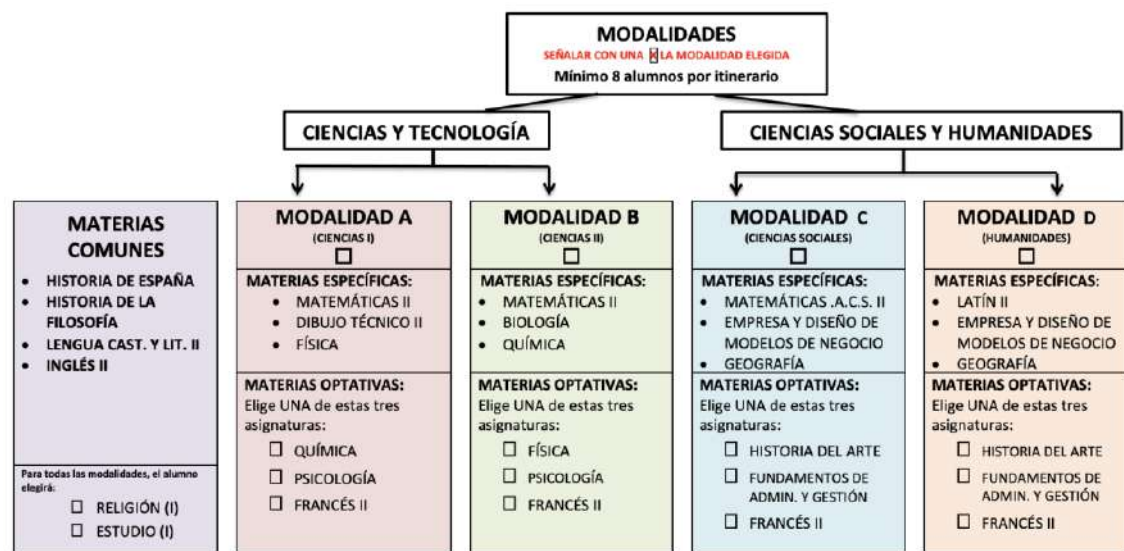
MODALIDADES
SEÑALAR CON UNA X LA MODALIDAD ELEGIDA
Mínimo 8 alumnos por itinerario

CIENCIAS Y TECNOLOGÍA

CIENCIAS SOCIALES Y HUMANIDADES

MATERIAS COMUNES
- HISTORIA DE ESPAÑA
- HISTORIA DE LA FILOSOFÍA
- LENGUA CAST. Y LIT. II
- INGLÉS II

Para todas las modalidades, el alumno elegirá:
☐ RELIGIÓN (I)
☐ ESTUDIO (I)

MODALIDAD A
(CIENCIAS I)
☐
MATERIAS ESPECÍFICAS:
- MATEMÁTICAS II
- DIBUJO TÉCNICO II
- FÍSICA
MATERIAS OPTATIVAS:
Elige UNA de estas tres asignaturas:
☐ QUÍMICA
☐ PSICOLOGÍA
☐ FRANCÉS II

MODALIDAD B
(CIENCIAS II)
☐
MATERIAS ESPECÍFICAS:
- MATEMÁTICAS II
- BIOLOGÍA
- QUÍMICA
MATERIAS OPTATIVAS:
Elige UNA de estas tres asignaturas:
☐ FÍSICA
☐ PSICOLOGÍA
☐ FRANCÉS II

MODALIDAD C
(CIENCIAS SOCIALES)
☐
MATERIAS ESPECÍFICAS:
- MATEMÁTICAS .A.C.S. II
- EMPRESA Y DISEÑO DE MODELOS DE NEGOCIO
- GEOGRAFÍA
MATERIAS OPTATIVAS:
Elige UNA de estas tres asignaturas:
☐ HISTORIA DEL ARTE
☐ FUNDAMENTOS DE ADMIN. Y GESTIÓN
☐ FRANCÉS II

MODALIDAD D
(HUMANIDADES)
☐
MATERIAS ESPECÍFICAS:
- LATÍN II
- EMPRESA Y DISEÑO DE MODELOS DE NEGOCIO
- GEOGRAFÍA
MATERIAS OPTATIVAS:
Elige UNA de estas tres asignaturas:
☐ HISTORIA DEL ARTE
☐ FUNDAMENTOS DE ADMIN. Y GESTIÓN
☐ FRANCÉS II